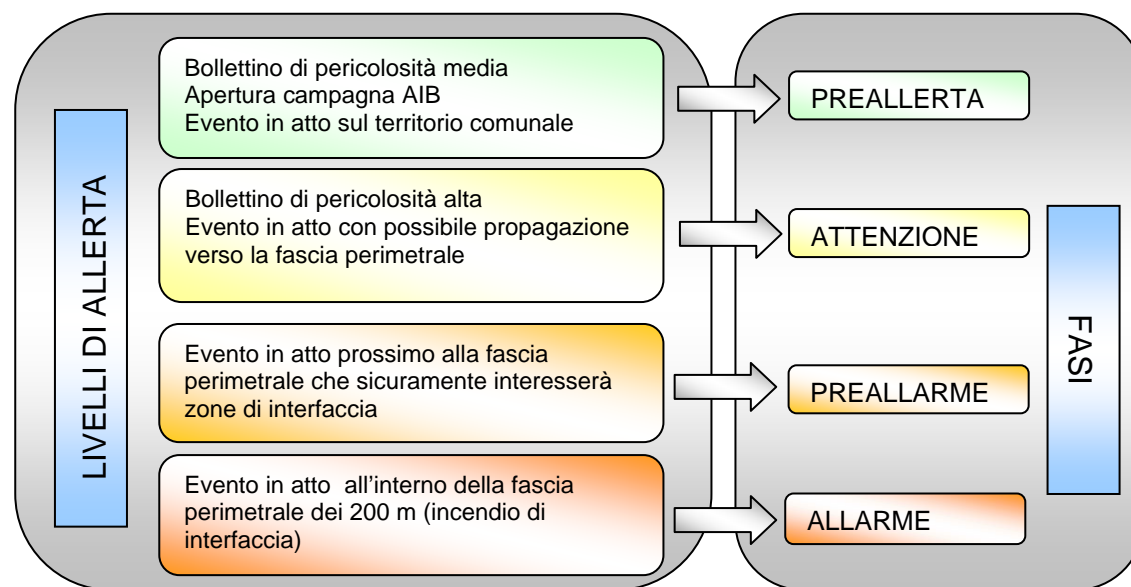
LIVELLI DI ALLERTA

Bollettino di pericolosità media
Apertura campagna AIB
Evento in atto sul territorio comunale

PREALLERTA

Bollettino di pericolosità alta
Evento in atto con possibile propagazione verso la fascia perimetrale

ATTENZIONE

Evento in atto prossimo alla fascia perimetrale che sicuramente interesserà zone di interfaccia

PREALLARME

Evento in atto all'interno della fascia perimetrale dei 200 m (incendio di interfaccia)

ALLARME

FASI